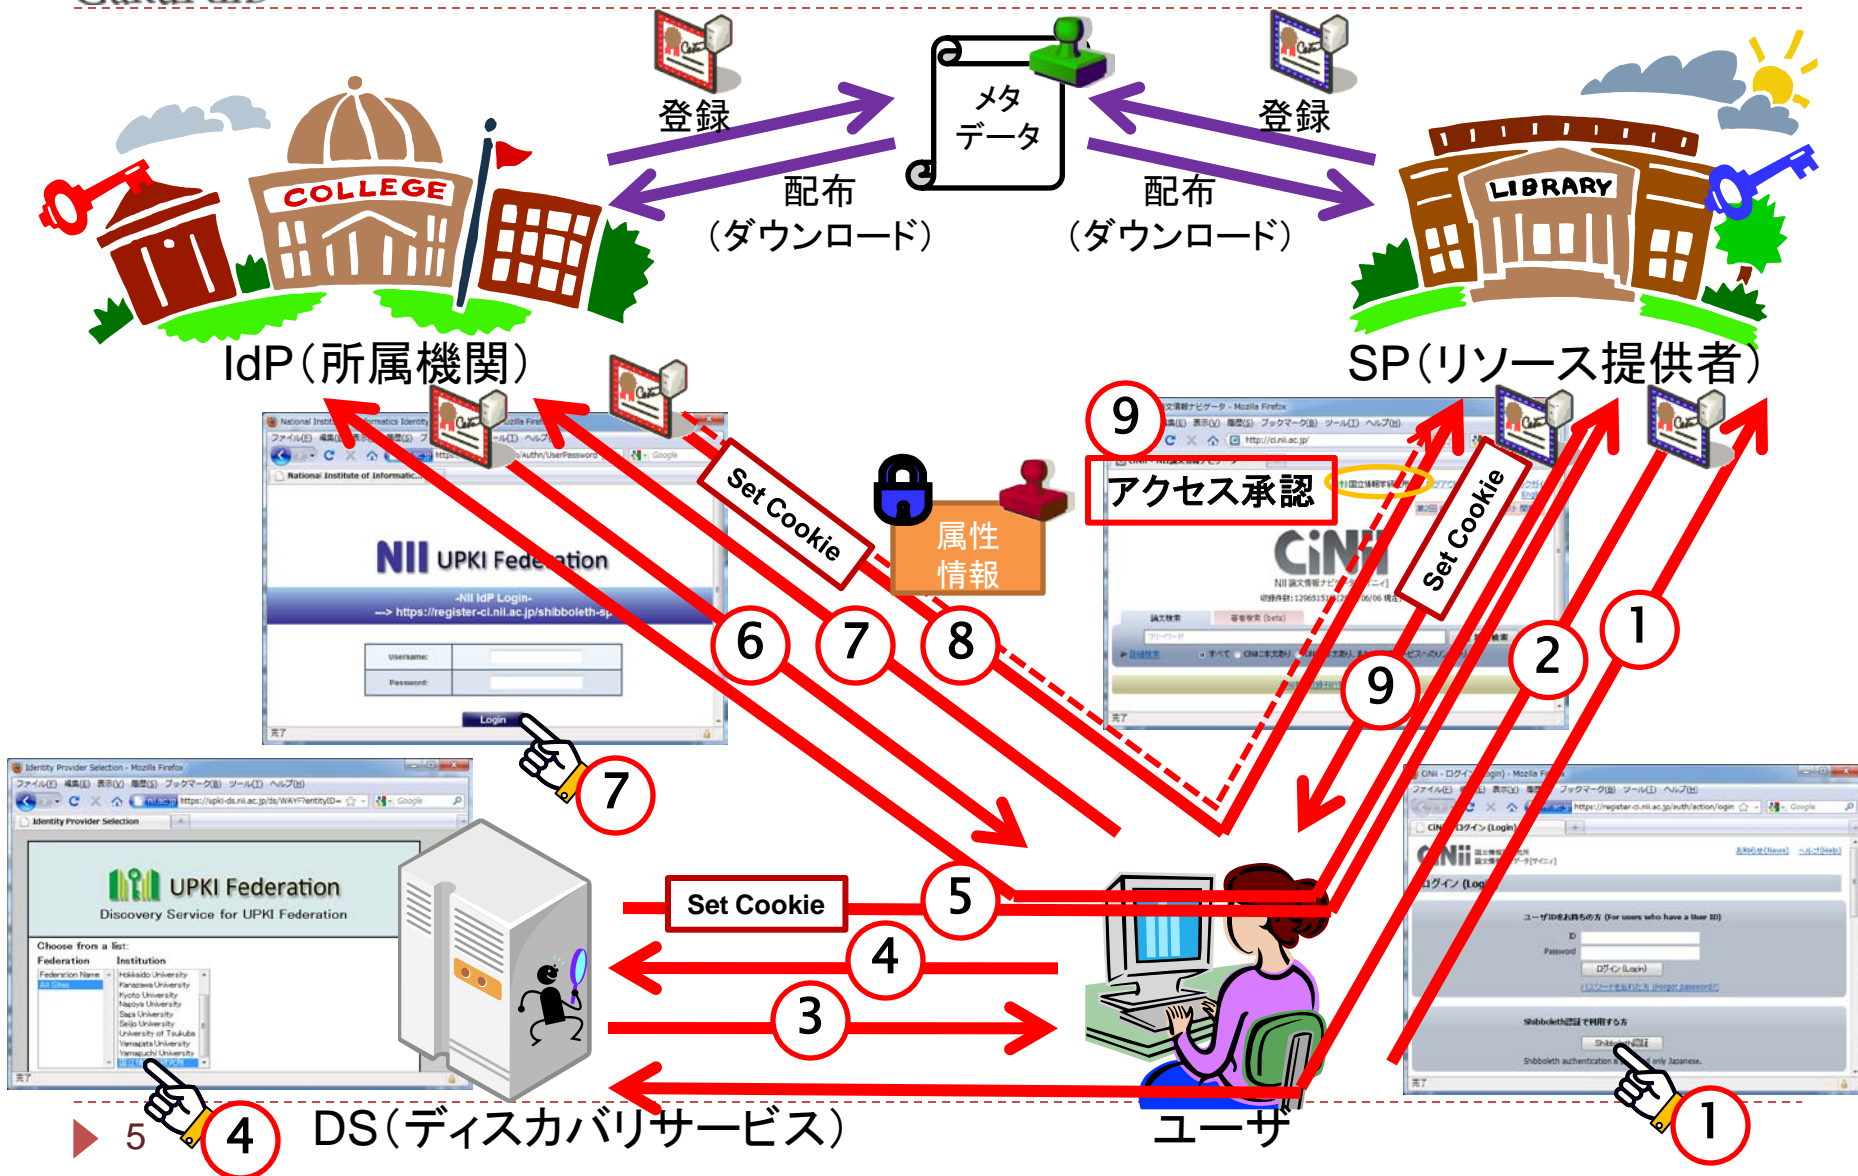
登録

メタデータ

登録

配布
（ダウンロード）

配布
（ダウンロード）

COLLEGE

LIBRARY

IdP（所属機関）

SP（リソース提供者）

National Institute of Informatics Identity ... Mozilla Firefox

ファイル(F) 編集(E) 表示(V) 履歴(S) ブックマーク(B) ツール(T) ヘルプ(H)

http://...authn/UserPassword

National Institute of Informatic...

NII UPKI Federation

-NII IdP Login-
---> https://register-ci.nii.ac.jp/shibboleth-sp

Username:

Password:

Login

完了

Set Cookie

属性情報

9

アクセス承認

論文情報ナビゲータ - Mozilla Firefox

http://ci.nii.ac.jp/

CiNii

Set Cookie

6

7

8

9

2

1

7

Identity Provider Selection - Mozilla Firefox

ファイル(F) 編集(E) 表示(V) 履歴(S) ブックマーク(B) ツール(T) ヘルプ(H)

https://upki-ds.nii.ac.jp/ds/WAYF?entityID=

Identity Provider Selection

UPKI Federation

Discovery Service for UPKI Federation

Choose from a list:

Federation

Institution

Federation Name

All Sites

Hokkaido University
Kanazawa University
Kyoto University
Nagoya University
Saga University
Seijo University
University of Tsukuba
Yamagata University
Yamaguchi University

完了

Set Cookie

5

4

3

CiNii - ログイン(Login) - Mozilla Firefox

https://register-ci.nii.ac.jp/auth/action/login

CiNii ログイン(Login)

ログイン(Login)

ユーザIDをお持ちの方 (For users who have a User ID)

ID

Password

ログイン (Login)

Shibboleth認証で利用する方

Shibboleth認証

Shibboleth authentication ... only Japanese.

完了

1

5

4

DS（ディスカバリサービス）

ユーザ